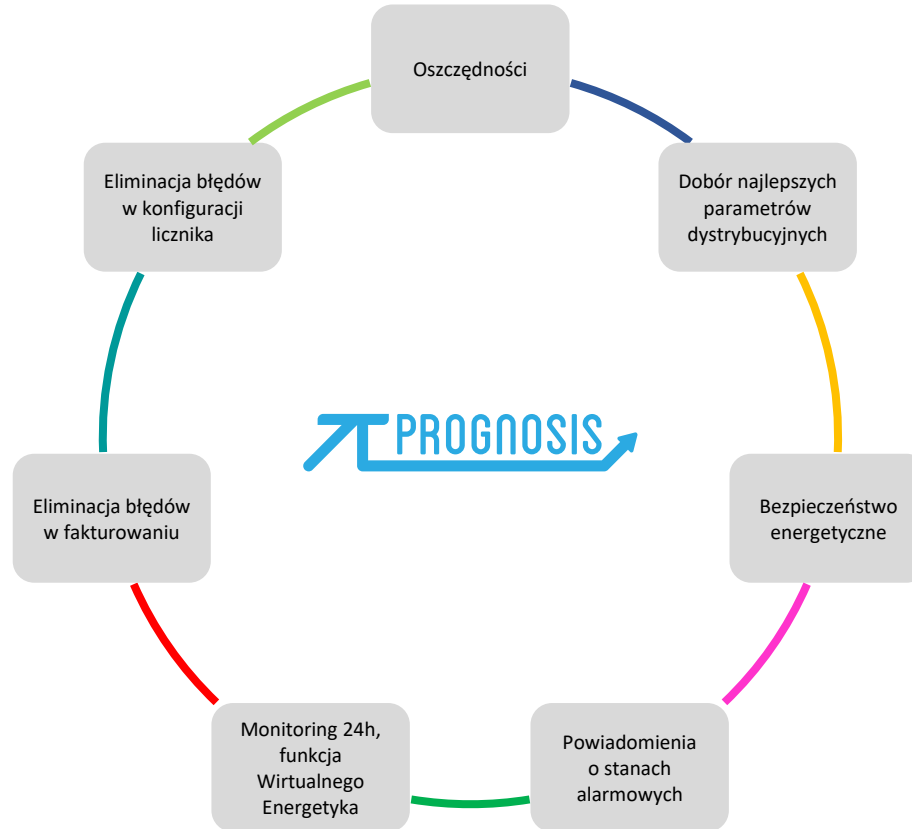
Oszczędności

Dobór najlepszych parametrów dystrybucyjnych

Bezpieczeństwo energetyczne

Powiadomienia o stanach alarmowych

Monitoring 24h, funkcja Wirtualnego Energetyka

Eliminacja błędów w fakturowaniu

Eliminacja błędów w konfiguracji licznika

PROGNOSIS